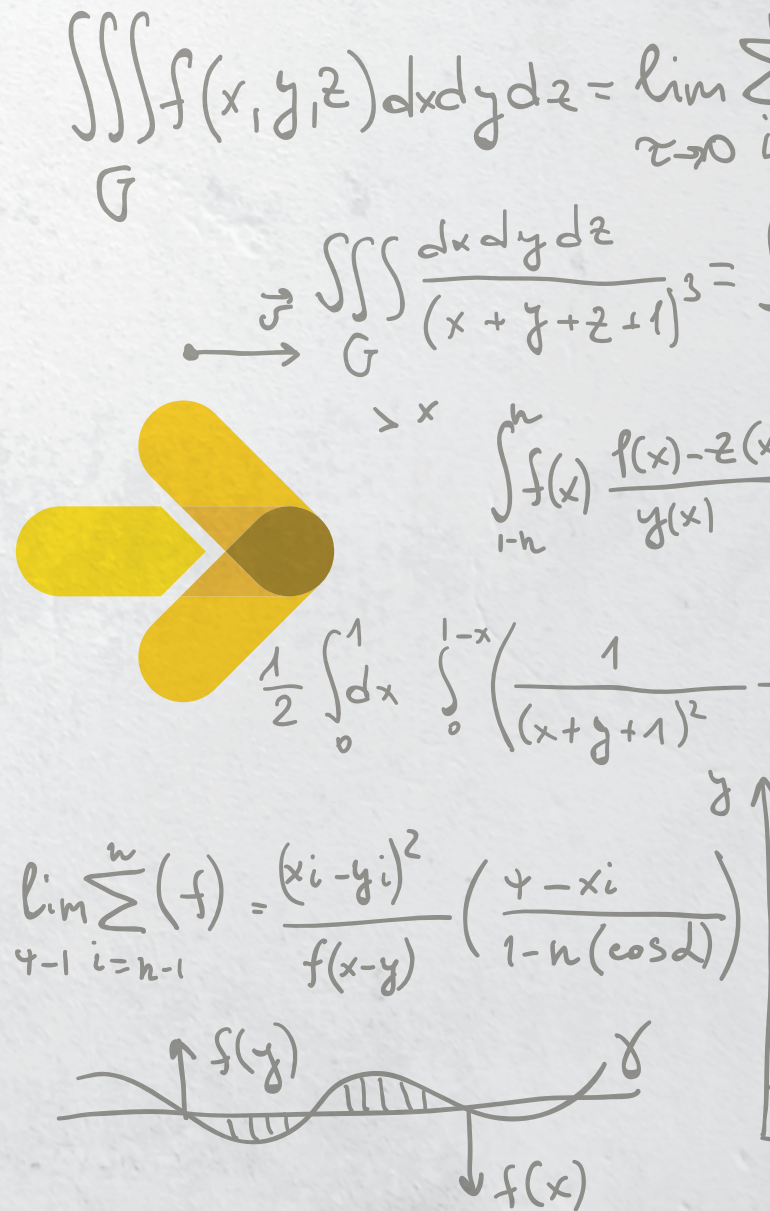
$\iiint_G f(x,y,z)\,dx\,dy\,dz = \lim_{\tau \to 0} \sum$ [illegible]

$\vec{v}$ $\iiint_G \frac{dx\,dy\,dz}{(x+y+z+1)^3} =$ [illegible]

$> x$

$\int_{1-n}^{n} f(x) \frac{f(x)-z(x}{y(x)}$ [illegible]

$\frac{1}{2}\int_0^1 dx \int_0^{1-x} \left( \frac{1}{(x+y+1)^2} \right.$ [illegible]

$y$

$\lim_{4-1} \sum_{i=n-1}^{w} (f) = \frac{(x_i - y_i)^2}{f(x-y)} \left( \frac{4-x_i}{1-n(\cos\alpha)} \right)$

$f(y)$

$\gamma$

$f(x)$